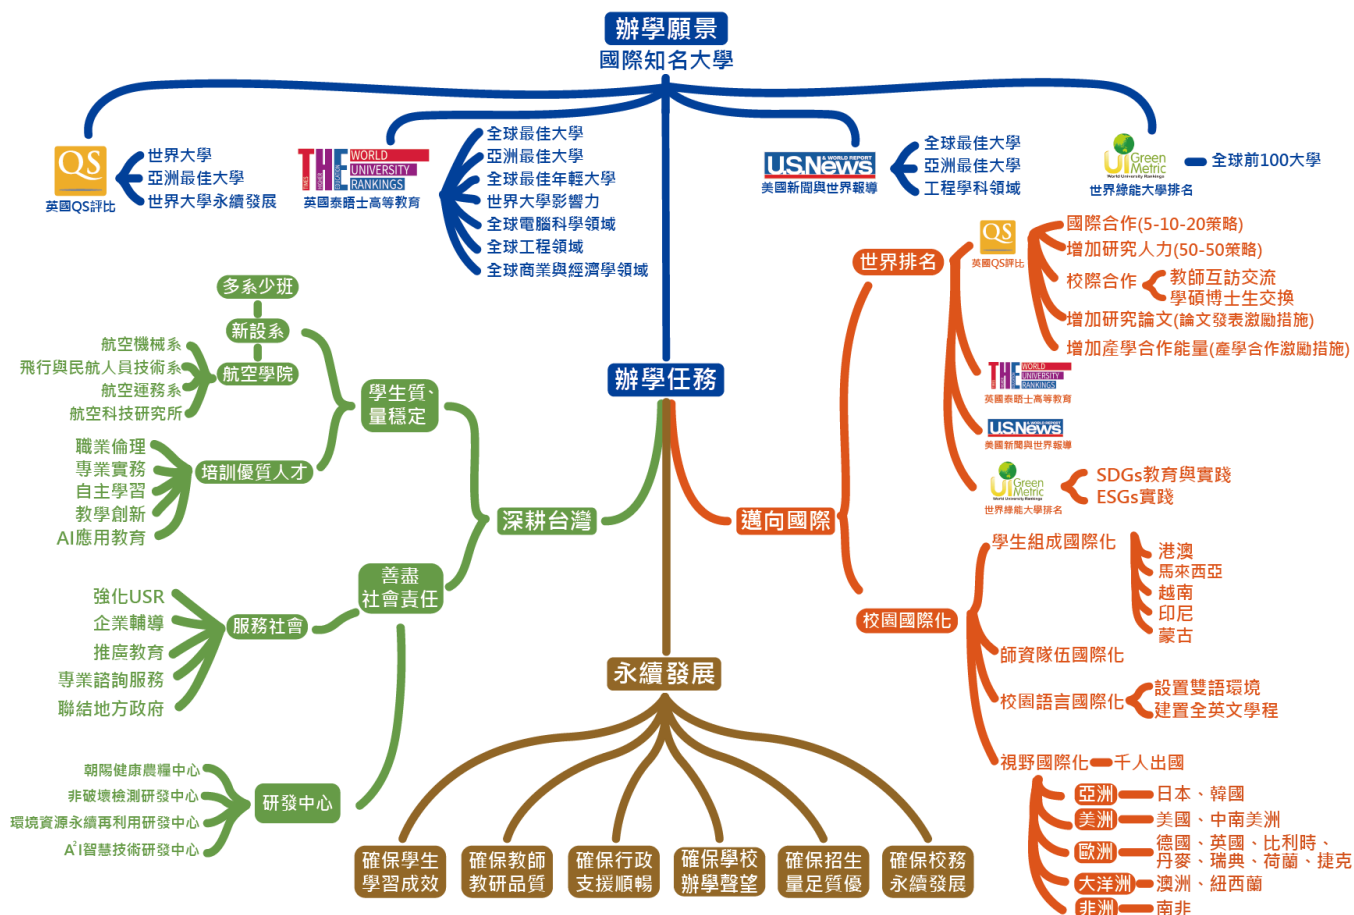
辦學願景
國際知名大學

QS
英國QS評比
世界大學
亞洲最佳大學
世界大學永續發展

THE WORLD UNIVERSITY RANKINGS
英國泰晤士高等教育
全球最佳大學
亞洲最佳大學
全球最佳年輕大學
世界大學影響力
全球電腦科學領域
全球工程領域
全球商業與經濟學領域

U.S.News & WORLD REPORT
美國新聞與世界報導
全球最佳大學
亞洲最佳大學
工程學科領域

UI Green Metric World University Rankings
世界綠能大學排名
全球前100大學

辦學任務

世界排名
QS 英國QS評比
國際合作(5-10-20策略)
增加研究人力(50-50策略)
校際合作
教師互訪交流
學碩博士生交換
增加研究論文(論文發表激勵措施)
增加產學合作能量(產學合作激勵措施)
THE WORLD UNIVERSITY RANKINGS 英國泰晤士高等教育
U.S.News 美國新聞與世界報導
UI Green Metric 世界綠能大學排名
SDGs教育與實踐
ESGs實踐

邁向國際
校園國際化
學生組成國際化
港澳
馬來西亞
越南
印尼
蒙古
師資隊伍國際化
校園語言國際化
設置雙語環境
建置全英文學程
視野國際化
千人出國
亞洲
日本、韓國
美洲
美國、中南美洲
歐洲
德國、英國、比利時、丹麥、瑞典、荷蘭、捷克
大洋洲
澳洲、紐西蘭
非洲
南非

多系少班
新設系
航空機械系
飛行與民航人員技術系
航空運務系
航空科技研究所
航空學院
學生質、量穩定
職業倫理
專業實務
自主學習
教學創新
AI應用教育
培訓優質人才
深耕台灣
善盡社會責任
強化USR
企業輔導
推廣教育
專業諮詢服務
聯結地方政府
服務社會
朝陽健康農糧中心
非破壞檢測研發中心
環境資源永續再利用研發中心
$A^2I$智慧技術研發中心
研發中心

永續發展
確保學生學習成效
確保教師教研品質
確保行政支援順暢
確保學校辦學聲望
確保招生量足質優
確保校務永續發展